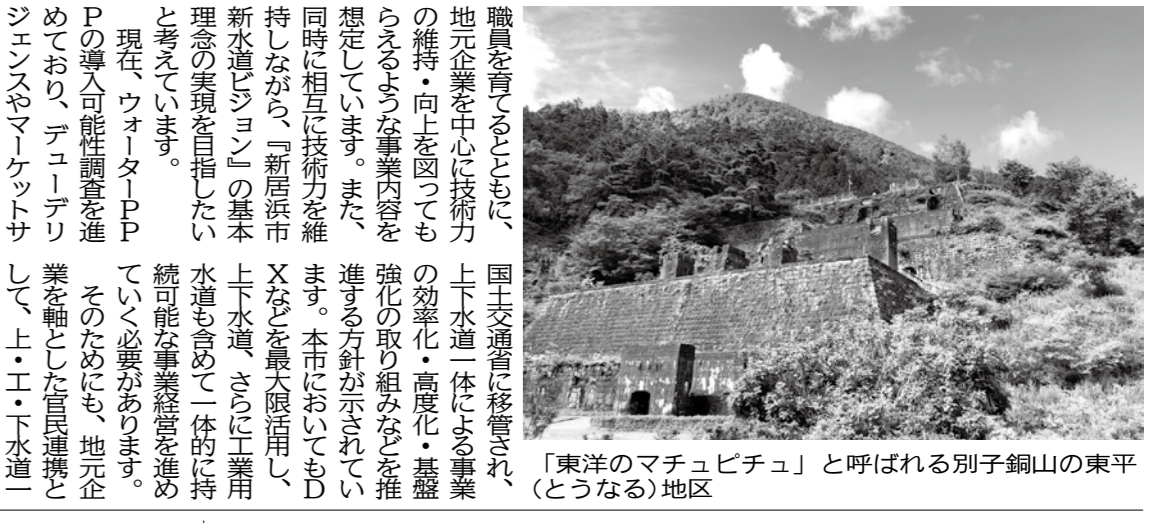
職員を育てるとともに、地元企業を中心に技術力の維持・向上を図ってもらえるような事業内容を想定しています。また、同時に相互に技術力を維持しながら、『新居浜市新水道ビジョン』の基本理念の実現を目指したいと考えています。

現在、ウォーターPPPの導入可能性調査を進めており、デューデリジェンスやマーケットサ

国土交通省に移管され、上下水道一体による事業の効率化・高度化・基盤強化の取り組みなどを推進する方針が示されています。本市においてもDXなどを最大限活用し、上下水道、さらに工業用水道も含めて一体的に持続可能な事業経営を進めていく必要があります。

そのためにも、地元企業を軸とした官民連携として、上・工・下水道一

「東洋のマチュピチュ」と呼ばれる別子銅山の東平（とうなる）地区